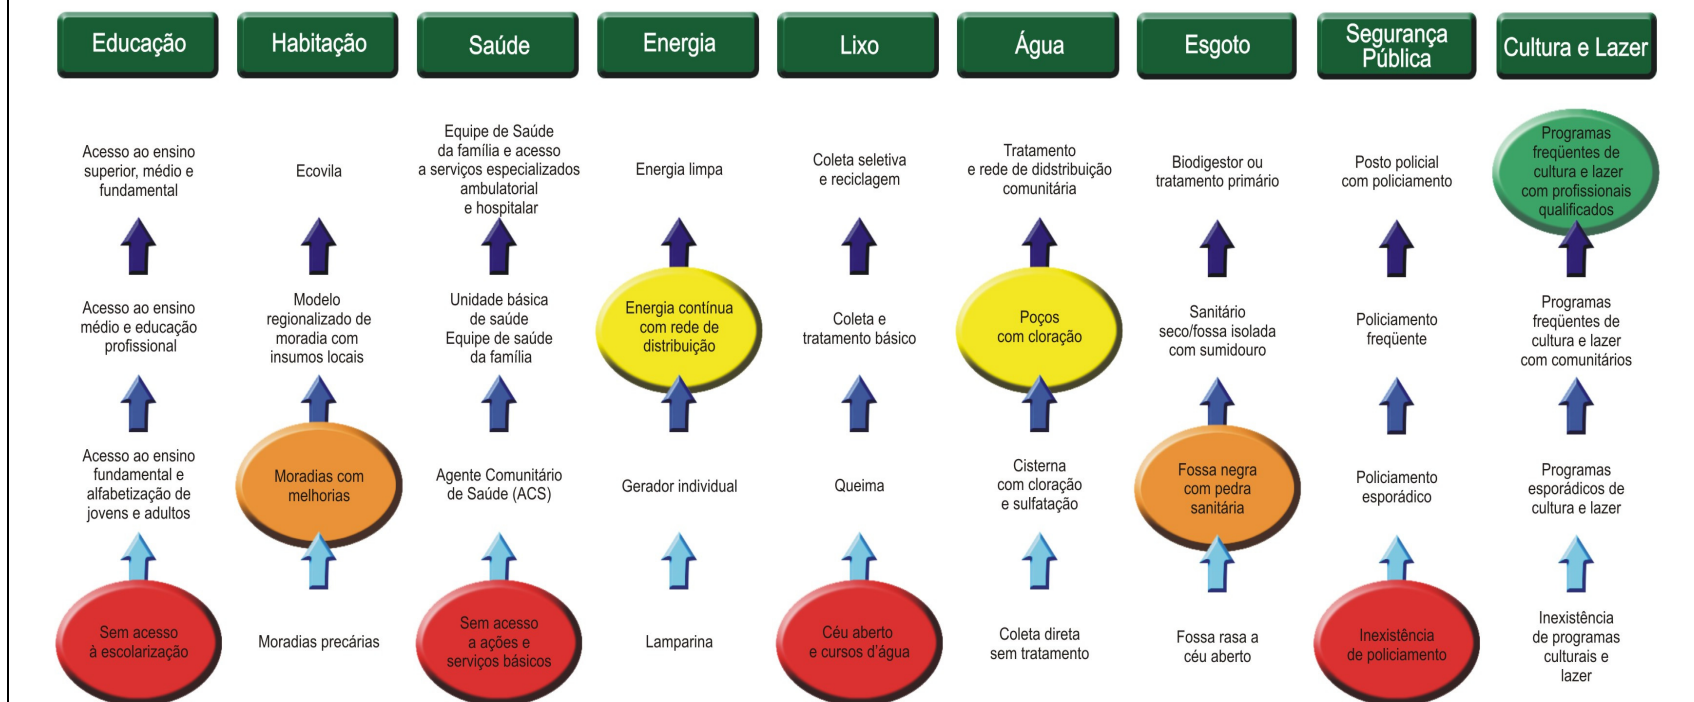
Educação

Acesso ao ensino superior, médio e fundamental

Acesso ao ensino médio e educação profissional

Acesso ao ensino fundamental e alfabetização de jovens e adultos

Sem acesso à escolarização

Habitação

Ecovila

Modelo regionalizado de moradia com insumos locais

Moradias com melhorias

Moradias precárias

Saúde

Equipe de Saúde da família e acesso a serviços especializados ambulatorial e hospitalar

Unidade básica de saúde Equipe de saúde da família

Agente Comunitário de Saúde (ACS)

Sem acesso a ações e serviços básicos

Energia

Energia limpa

Energia contínua com rede de distribuição

Gerador individual

Lamparina

Lixo

Coleta seletiva e reciclagem

Coleta e tratamento básico

Queima

Céu aberto e cursos d'água

Água

Tratamento e rede de didstribuição comunitária

Poços com cloração

Cisterna com cloração e sulfatação

Coleta direta sem tratamento

Esgoto

Biodigestor ou tratamento primário

Sanitário seco/fossa isolada com sumidouro

Fossa negra com pedra sanitária

Fossa rasa a céu aberto

Segurança Pública

Posto policial com policiamento

Policiamento freqüente

Policiamento esporádico

Inexistência de policiamento

Cultura e Lazer

Programas freqüentes de cultura e lazer com profissionais qualificados

Programas freqüentes de cultura e lazer com comunitários

Programas esporádicos de cultura e lazer

Inexistência de programas culturais e lazer